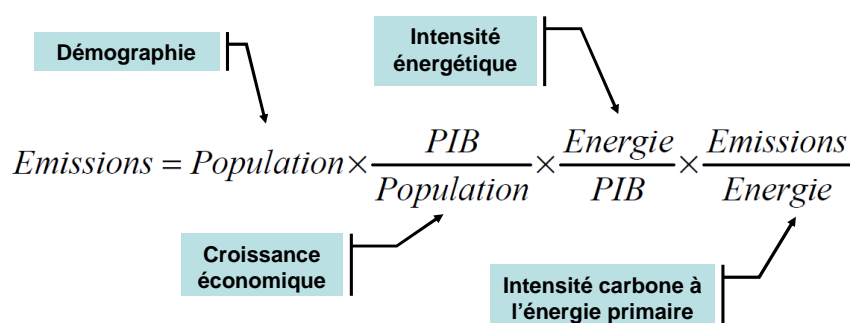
Démographie

Intensité énergétique

$Emissions = Population \times \frac{PIB}{Population} \times \frac{Energie}{PIB} \times \frac{Emissions}{Energie}$

Croissance économique

Intensité carbone à l'énergie primaire